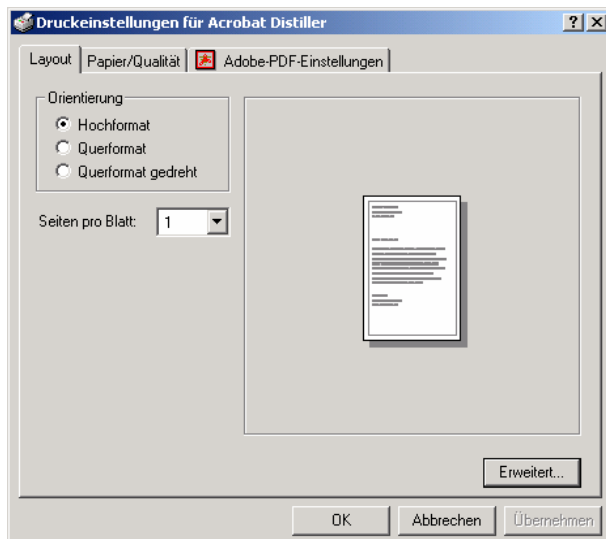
Druckeinstellungen für Acrobat Distiller
?
X
Layout
Papier/Qualität
Adobe-PDF-Einstellungen
Orientierung
Hochformat
Querformat
Querformat gedreht
Seiten pro Blatt:
1
Erweitert...
OK
Abbrechen
Übernehmen